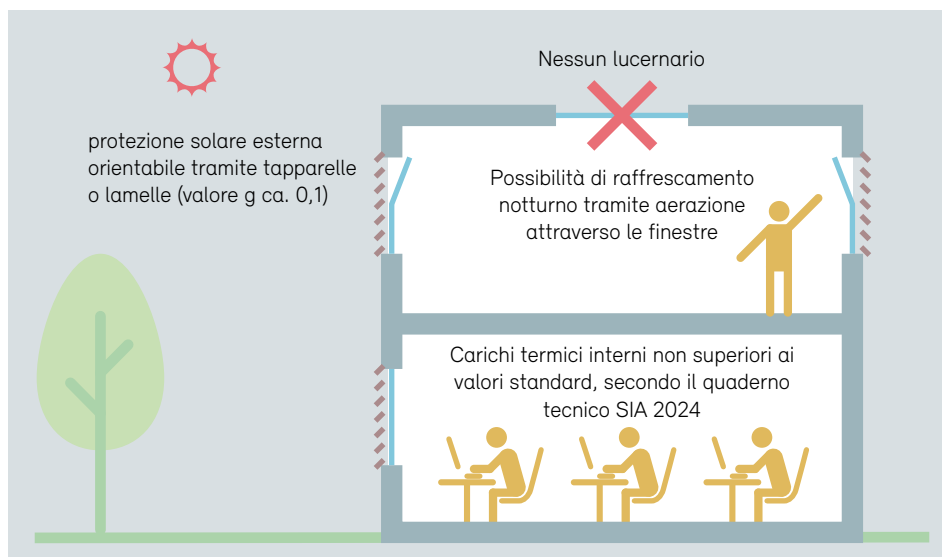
Nessun lucernario

protezione solare esterna orientabile tramite tapparelle o lamelle (valore g ca. 0,1)

Possibilità di raffrescamento notturno tramite aerazione attraverso le finestre

Carichi termici interni non superiori ai valori standard, secondo il quaderno tecnico SIA 2024